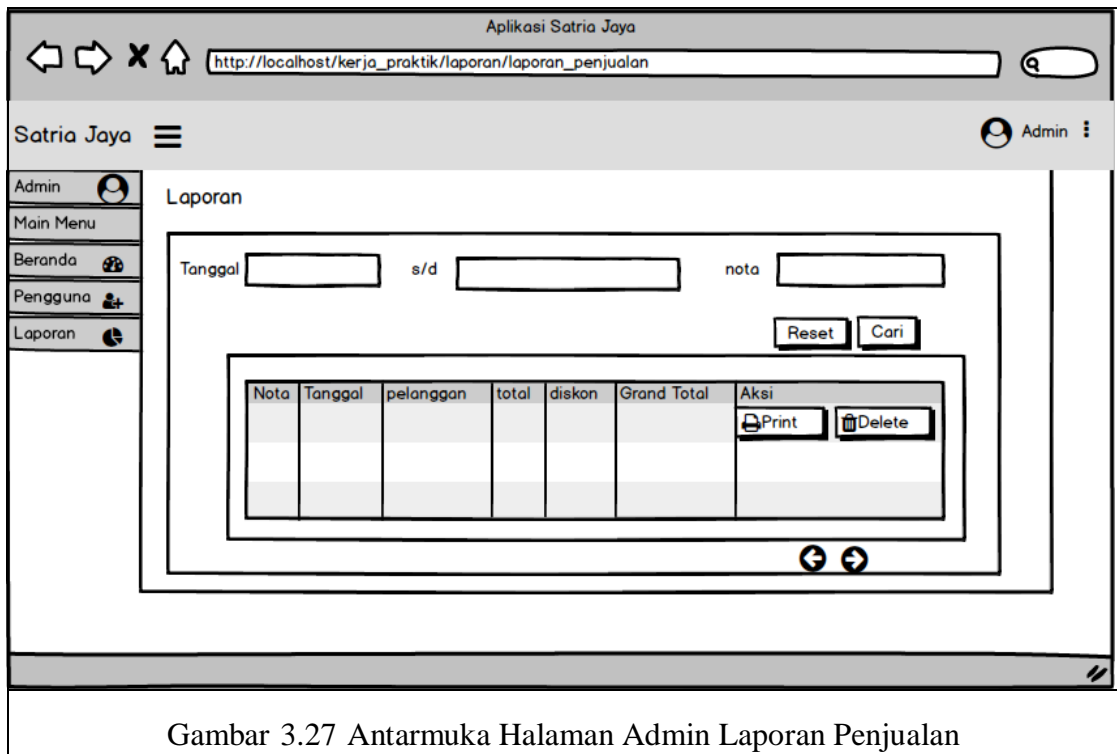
Aplikasi Satria Jaya

http://localhost/kerja_praktik/laporan/laporan_penjualan

Satria Jaya

Admin

Admin

Main Menu

Beranda

Pengguna

Laporan

Laporan

Tanggal

s/d

nota

Reset

Cari

| Nota | Tanggal | pelanggan | total | diskon | Grand Total | Aksi |
|---|---|---|---|---|---|---|
| | | | | | | Print Delete |
| | | | | | | |
| | | | | | | |

Gambar 3.27 Antarmuka Halaman Admin Laporan Penjualan